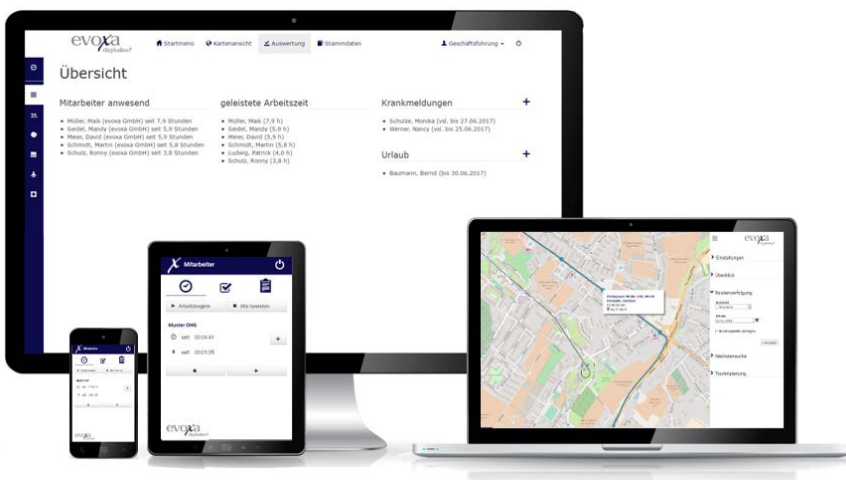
evoxa digitalisiert

Startmenü
Kartenansicht
Auswertung
Stammdaten
Geschäftsführung

Übersicht

Mitarbeiter anwesend
• Müller, Maik (evoxa GmbH) seit 7,9 Stunden
• Seidel, Mandy (evoxa GmbH) seit 5,9 Stunden
• Meier, David (evoxa GmbH) seit 5,9 Stunden
• Schmidt, Martin (evoxa GmbH) seit 5,6 Stunden
• Schulz, Ronny (evoxa GmbH) seit 3,8 Stunden

geleistete Arbeitszeit
• Müller, Maik (7,9 h)
• Seidel, Mandy (5,9 h)
• Meier, David (5,9 h)
• Schmidt, Martin (5,6 h)
• Ludwig, Patrick (4,0 h)
• Schulz, Ronny (3,8 h)

Krankmeldungen
• Schulze, Monika (vsl. bis 27.06.2017)
• Werner, Nancy (vsl. bis 25.06.2017)

Urlaub
• Baumann, Bernd (bis 30.06.2017)

Mitarbeiter
Arbeitsbeginn
Alle beenden
Muster OHG
seit 00:54:41
seit 00:03:05
evoxa digitalisiert

Mitarbeiter

evoxa
Einstellungen
Überblick
Routenverfolgung
Stellensuche
Tourenplanung